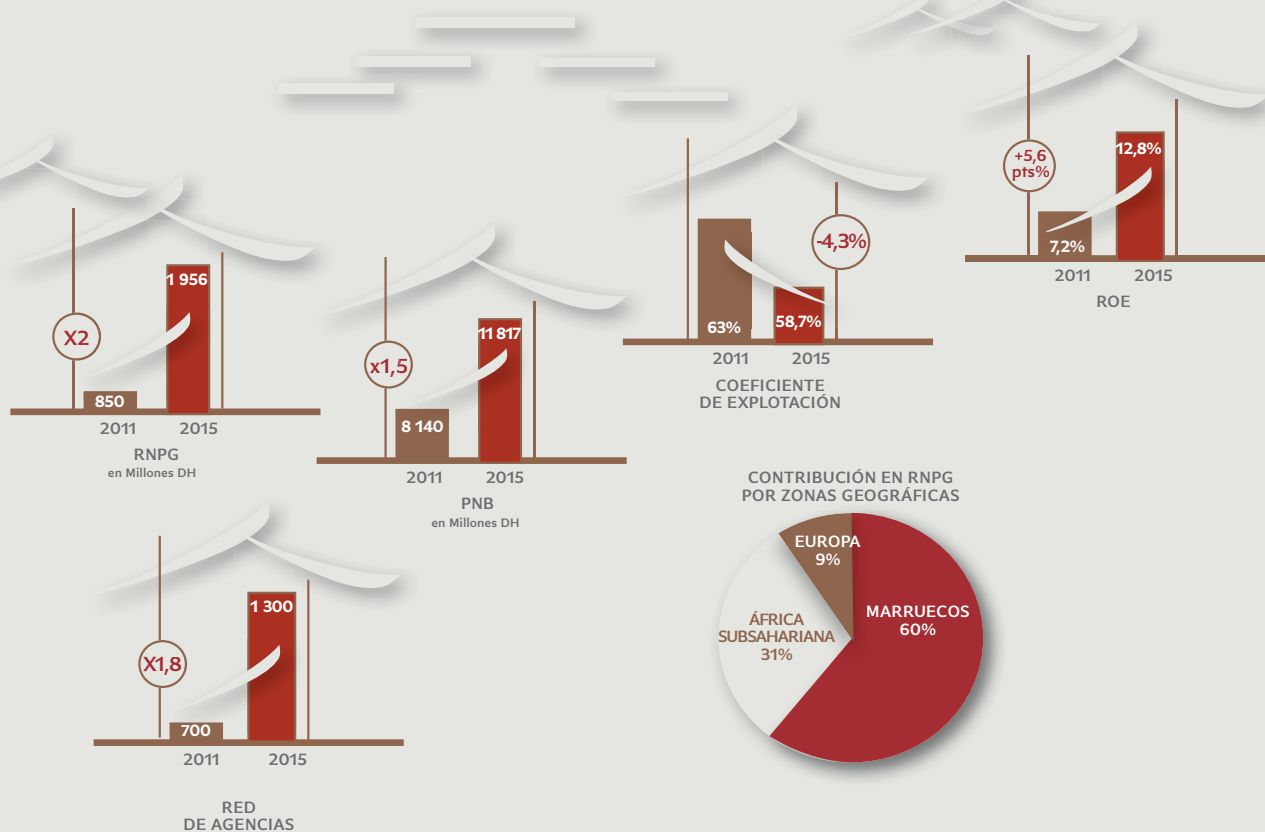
X2
850
1 956
2011 2015
RNPG
en Millones DH

x1,5
8 140
11 817
2011 2015
PNB
en Millones DH

63%
58,7%
-4,3%
2011 2015
COEFICIENTE DE EXPLOTACIÓN

+5,6 pts%
7,2%
12,8%
2011 2015
ROE

X1,8
700
1 300
2011 2015
RED DE AGENCIAS

CONTRIBUCIÓN EN RNPG POR ZONAS GEOGRÁFICAS
EUROPA 9%
ÁFRICA SUBSAHARIANA 31%
MARRUECOS 60%